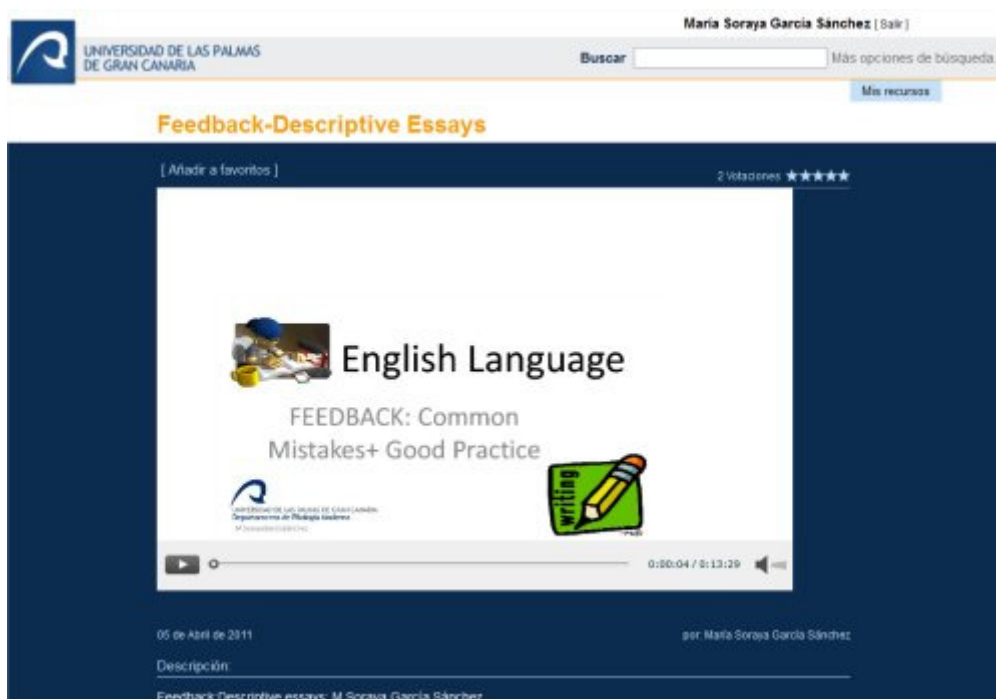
María Soraya García Sánchez [ Salir ]

UNIVERSIDAD DE LAS PALMAS DE GRAN CANARIA

Buscar

Más opciones de búsqueda

Mis recursos

Feedback-Descriptive Essays

[ Añadir a favoritos ]

2 Votaciones ★★★★★

English Language

FEEDBACK: Common Mistakes+ Good Practice

UNIVERSIDAD DE LAS PALMAS DE GRAN CANARIA
Departamento de Filología Moderna
M. Soraya García Sánchez

writing

0:00:04 / 0:13:29

05 de Abril de 2011

por: María Soraya García Sánchez

Descripción:

Feedback:Descriptive essays: M.Soraya García Sánchez